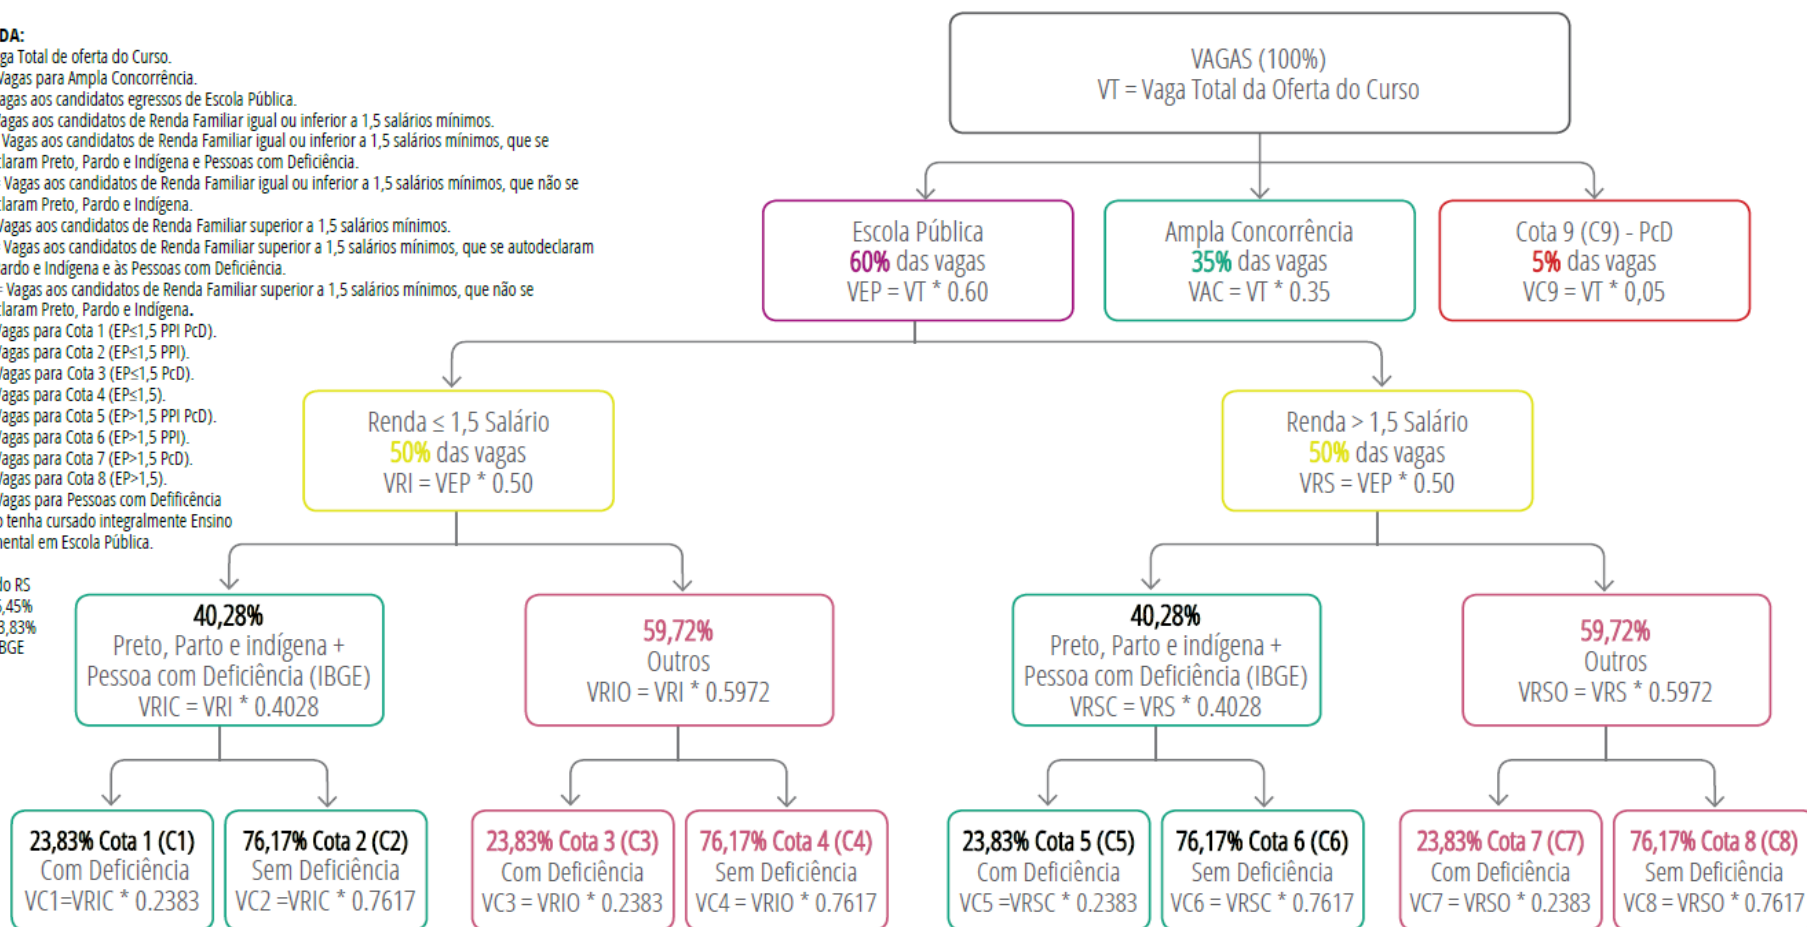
DA:
ga Total de oferta do Curso.
Vagas para Ampla Concorrência.
agas aos candidatos egressos de Escola Pública.
agas aos candidatos de Renda Familiar igual ou inferior a 1,5 salários mínimos.
Vagas aos candidatos de Renda Familiar igual ou inferior a 1,5 salários mínimos, que se laram Preto, Pardo e Indígena e Pessoas com Deficiência.
Vagas aos candidatos de Renda Familiar igual ou inferior a 1,5 salários mínimos, que não se laram Preto, Pardo e Indígena.
agas aos candidatos de Renda Familiar superior a 1,5 salários mínimos.
Vagas aos candidatos de Renda Familiar superior a 1,5 salários mínimos, que se autodeclaram ardo e Indígena e às Pessoas com Deficiência.
Vagas aos candidatos de Renda Familiar superior a 1,5 salários mínimos, que não se laram Preto, Pardo e Indígena.
agas para Cota 1 (EP≤1,5 PPI PcD).
agas para Cota 2 (EP≤1,5 PPI).
agas para Cota 3 (EP≤1,5 PcD).
agas para Cota 4 (EP≤1,5).
agas para Cota 5 (EP>1,5 PPI PcD).
agas para Cota 6 (EP>1,5 PPI).
agas para Cota 7 (EP>1,5 PcD).
agas para Cota 8 (EP>1,5).
agas para Pessoas com Defificência
tenha cursado integralmente Ensino
ental em Escola Pública.

o RS
,45%
3,83%
BGE

VAGAS (100%)
VT = Vaga Total da Oferta do Curso

Escola Pública
60% das vagas
VEP = VT * 0.60

Ampla Concorrência
35% das vagas
VAC = VT * 0.35

Cota 9 (C9) - PcD
5% das vagas
VC9 = VT * 0,05

Renda ≤ 1,5 Salário
50% das vagas
VRI = VEP * 0.50

Renda > 1,5 Salário
50% das vagas
VRS = VEP * 0.50

40,28%
Preto, Parto e indígena +
Pessoa com Deficiência (IBGE)
VRIC = VRI * 0.4028

59,72%
Outros
VRIO = VRI * 0.5972

40,28%
Preto, Parto e indígena +
Pessoa com Deficiência (IBGE)
VRSC = VRS * 0.4028

59,72%
Outros
VRSO = VRS * 0.5972

23,83% Cota 1 (C1)
Com Deficiência
VC1=VRIC * 0.2383

76,17% Cota 2 (C2)
Sem Deficiência
VC2 =VRIC * 0.7617

23,83% Cota 3 (C3)
Com Deficiência
VC3 = VRIO * 0.2383

76,17% Cota 4 (C4)
Sem Deficiência
VC4 = VRIO * 0.7617

23,83% Cota 5 (C5)
Com Deficiência
VC5 =VRSC * 0.2383

76,17% Cota 6 (C6)
Sem Deficiência
VC6 = VRSC * 0.7617

23,83% Cota 7 (C7)
Com Deficiência
VC7 = VRSO * 0.2383

76,17% Cota 8 (C8)
Sem Deficiência
VC8 = VRSO * 0.7617